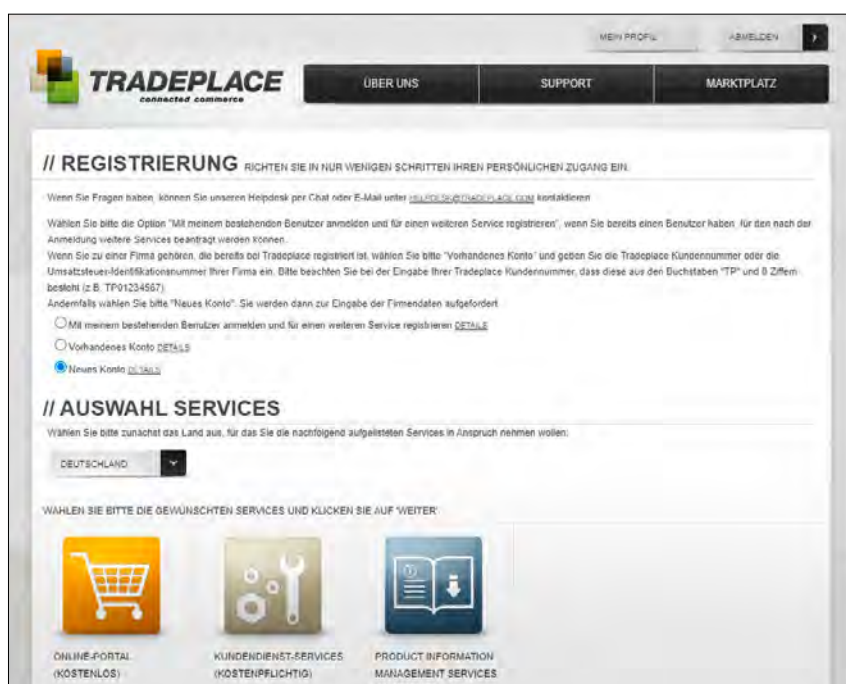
MEIN PROFIL ABMELDEN

TRADEPLACE
connected commerce

ÜBER UNS SUPPORT MARKTPLATZ

// REGISTRIERUNG RICHTEN SIE IN NUR WENIGEN SCHRITTEN IHREN PERSÖNLICHEN ZUGANG EIN.

Wenn Sie Fragen haben, können Sie unseren Helpdesk per Chat oder E-Mail unter HELPDESK@TRADEPLACE.COM kontaktieren.

Wählen Sie bitte die Option "Mit meinem bestehenden Benutzer anmelden und für einen weiteren Service registrieren", wenn Sie bereits einen Benutzer haben, für den nach der Anmeldung weitere Services beantragt werden können.
Wenn Sie zu einer Firma gehören, die bereits bei Tradeplace registriert ist, wählen Sie bitte "Vorhandenes Konto" und geben Sie die Tradeplace Kundennummer oder die Umsatzsteuer-Identifikationsnummer Ihrer Firma ein. Bitte beachten Sie bei der Eingabe Ihrer Tradeplace Kundennummer, dass diese aus den Buchstaben "TP" und 8 Ziffern besteht (z.B. TP01234567).
Andernfalls wählen Sie bitte "Neues Konto". Sie werden dann zur Eingabe der Firmendaten aufgefordert.

Mit meinem bestehenden Benutzer anmelden und für einen weiteren Service registrieren DETAILS
Vorhandenes Konto DETAILS
Neues Konto DETAILS

// AUSWAHL SERVICES

Wählen Sie bitte zunächst das Land aus, für das Sie die nachfolgend aufgelisteten Services in Anspruch nehmen wollen:

DEUTSCHLAND

WÄHLEN SIE BITTE DIE GEWÜNSCHTEN SERVICES UND KLICKEN SIE AUF 'WEITER'

ONLINE-PORTAL (KOSTENLOS)

KUNDENDIENST-SERVICES (KOSTENPFLICHTIG)

PRODUCT INFORMATION MANAGEMENT SERVICES